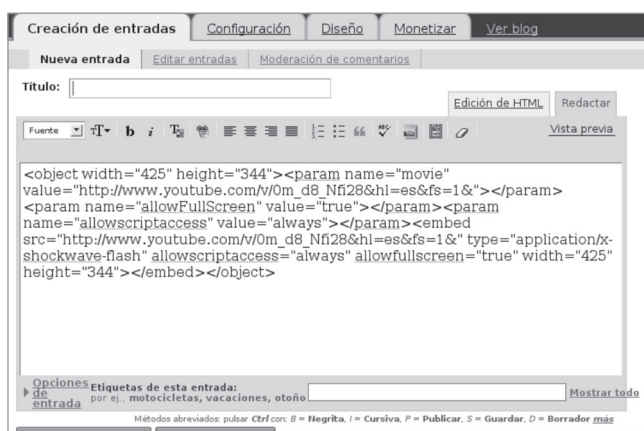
Creación de entradas | Configuración | Diseño | Monetizar | Ver blog

Nueva entrada | Editar entradas | Moderación de comentarios

Título:

Edición de HTML | Redactar

Fuente | Vista previa

<object width="425" height="344"><param name="movie" value="http://www.youtube.com/v/0m_d8_Nfi28&hl=es&fs=1&"></param><param name="allowFullScreen" value="true"></param><param name="allowscriptaccess" value="always"></param><embed src="http://www.youtube.com/v/0m_d8_Nfi28&hl=es&fs=1&" type="application/x-shockwave-flash" allowscriptaccess="always" allowfullscreen="true" width="425" height="344"></embed></object>

Opciones de entrada | Etiquetas de esta entrada: por ej., motocicletas, vacaciones, otoño | Mostrar todo

Métodos abreviados: pulsar Ctrl con: B = Negrita, I = Cursiva, P = Publicar, S = Guardar, D = Borrador más